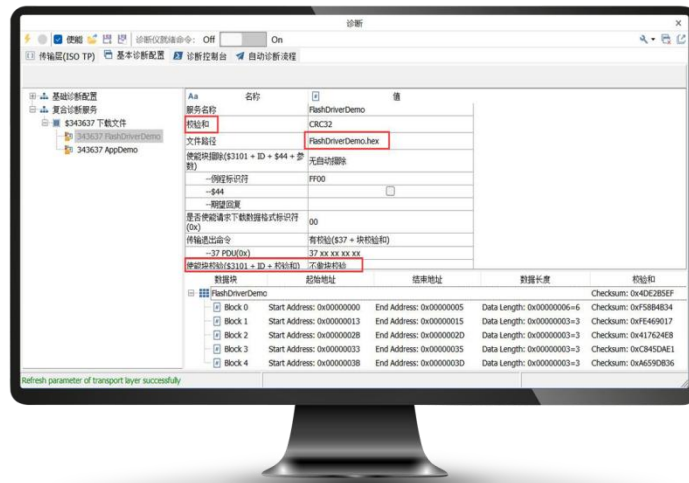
诊断

使能 诊断仪就绪命令: Off On

传输层(ISO TP) 基本诊断配置 诊断控制台 自动诊断流程

基础诊断配置
复合诊断服务
$343637 下载文件
343637 FlashDriverDemo
343637 AppDemo

| Aa 名称 | 值 |
|---|---|
| 服务名称 | FlashDriverDemo |
| 校验和 | CRC32 |
| 文件路径 | FlashDriverDemo.hex |
| 使能块擦除($3101 + ID + $44 + 参数) | 无自动擦除 |
| --例程标识符 | FF00 |
| --$44 | |
| --期望回复 | |
| 是否使能请求下载数据格式标识符(0x) | 00 |
| 传输退出命令 | 有校验($37 + 块校验和) |
| --37 PDU(0x) | 37 xx xx xx xx |
| 使能块校验($3101 + ID + 校验和) | 不使块校验 |

| 数据块 | 起始地址 | 结束地址 | 数据长度 | 校验和 |
|---|---|---|---|---|
| FlashDriverDemo | | | | Checksum: 0x4DE2B5EF |
| Block 0 | Start Address: 0x00000000 | End Address: 0x00000005 | Data Length: 0x00000006=6 | Checksum: 0xF58B4B34 |
| Block 1 | Start Address: 0x00000013 | End Address: 0x00000015 | Data Length: 0x00000003=3 | Checksum: 0xFE469017 |
| Block 2 | Start Address: 0x0000002B | End Address: 0x0000002D | Data Length: 0x00000003=3 | Checksum: 0x417624E8 |
| Block 3 | Start Address: 0x00000033 | End Address: 0x00000035 | Data Length: 0x00000003=3 | Checksum: 0xC845DAE1 |
| Block 4 | Start Address: 0x0000003B | End Address: 0x0000003D | Data Length: 0x00000003=3 | Checksum: 0xA659D836 |

Refresh parameter of transport layer successfully